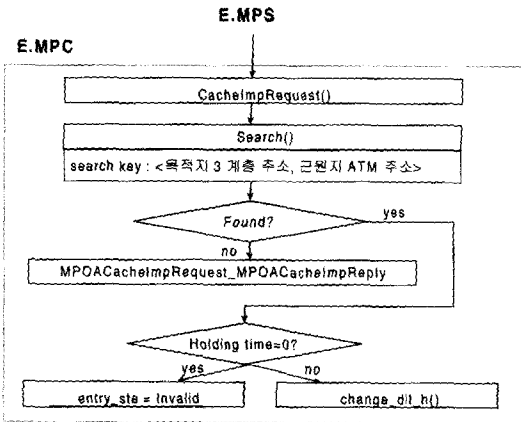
E.MPS

E.MPC

CacheImpRequest()

Search()

search key : <목적지 3 계층 주소, 근원지 ATM 주소>

Found?

yes

no

MPOACacheImpRequest_MPOACacheImpReply

Holding time=0?

yes

no

entry_ste = Invalid

change_dit_h()